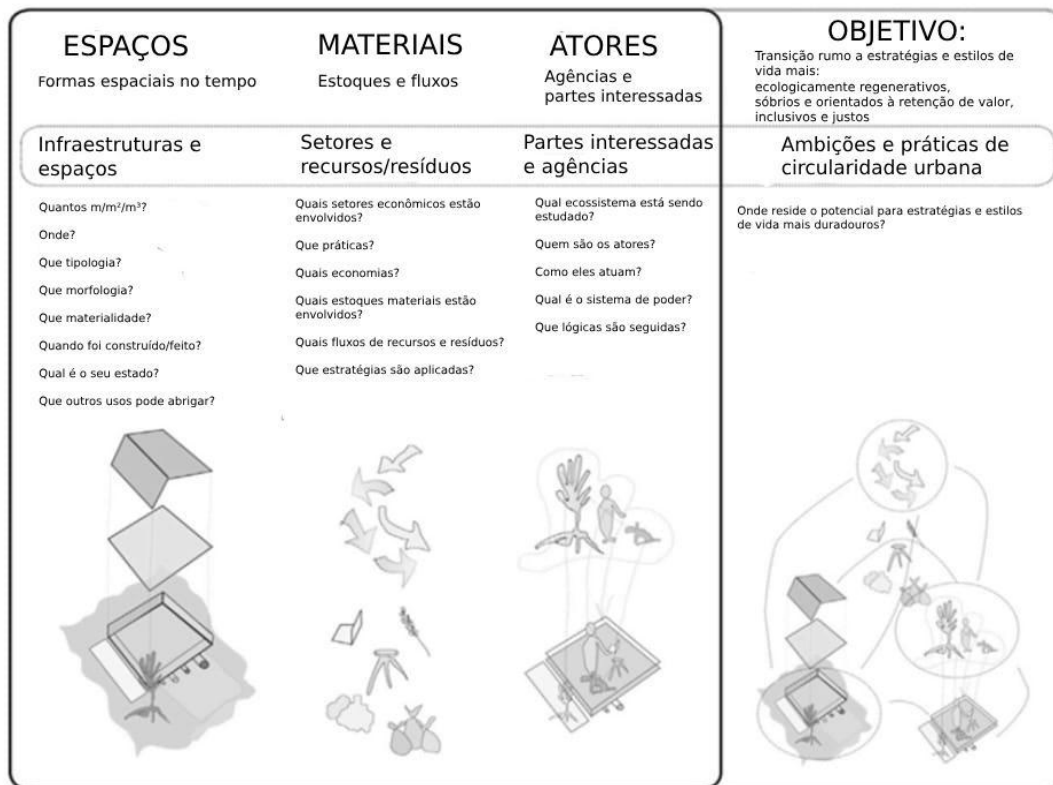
ESPAÇOS
Formas espaciais no tempo

MATERIAIS
Estoques e fluxos

ATORES
Agências e partes interessadas

OBJETIVO:
Transição rumo a estratégias e estilos de vida mais:
ecologicamente regenerativos,
sóbrios e orientados à retenção de valor,
inclusivos e justos

Infraestruturas e espaços

Quantos m/m²/m³?

Onde?

Que tipologia?

Que morfologia?

Que materialidade?

Quando foi construído/feito?

Qual é o seu estado?

Que outros usos pode abrigar?

Setores e recursos/resíduos

Quais setores econômicos estão envolvidos?

Que práticas?

Quais economias?

Quais estoques materiais estão envolvidos?

Quais fluxos de recursos e resíduos?

Que estratégias são aplicadas?

Partes interessadas e agências

Qual ecossistema está sendo estudado?

Quem são os atores?

Como eles atuam?

Qual é o sistema de poder?

Que lógicas são seguidas?

Ambições e práticas de circularidade urbana

Onde reside o potencial para estratégias e estilos de vida mais duradouros?